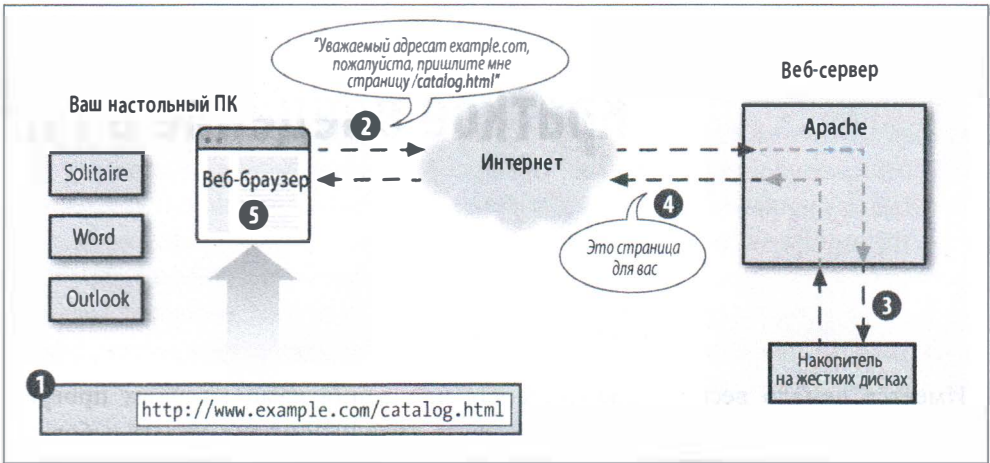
"Уважаемый адресат example.com, пожалуйста, пришлите мне страницу /catalog.html"

Веб-сервер

Ваш настольный ПК

2

Apache

Solitaire

Веб-браузер

Интернет

5

4

Word

Это страница для вас

Outlook

3

Накопитель на жестких дисках

1

http://www.example.com/catalog.html